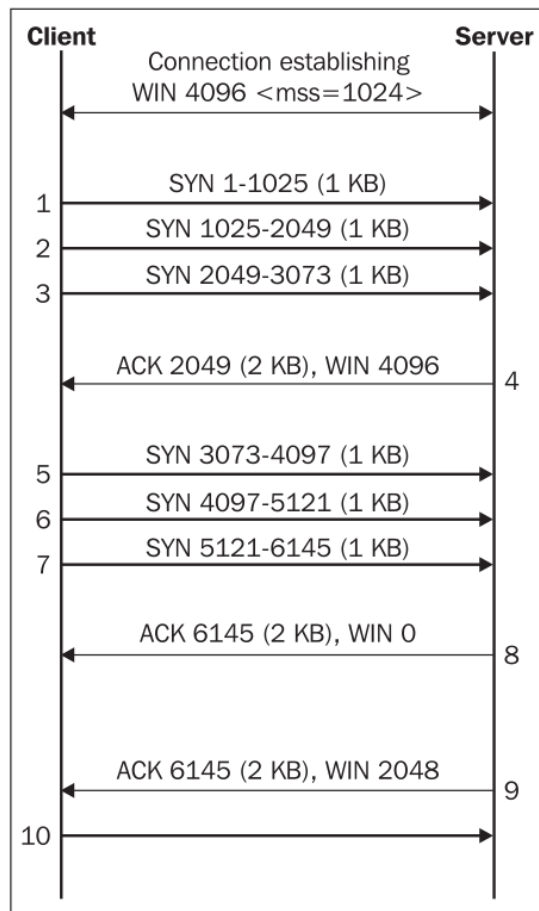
Client

Server

Connection establishing
WIN 4096 <mss=1024>

SYN 1-1025 (1 KB)
1

SYN 1025-2049 (1 KB)
2

SYN 2049-3073 (1 KB)
3

ACK 2049 (2 KB), WIN 4096
4

SYN 3073-4097 (1 KB)
5

SYN 4097-5121 (1 KB)
6

SYN 5121-6145 (1 KB)
7

ACK 6145 (2 KB), WIN 0
8

ACK 6145 (2 KB), WIN 2048
9

10